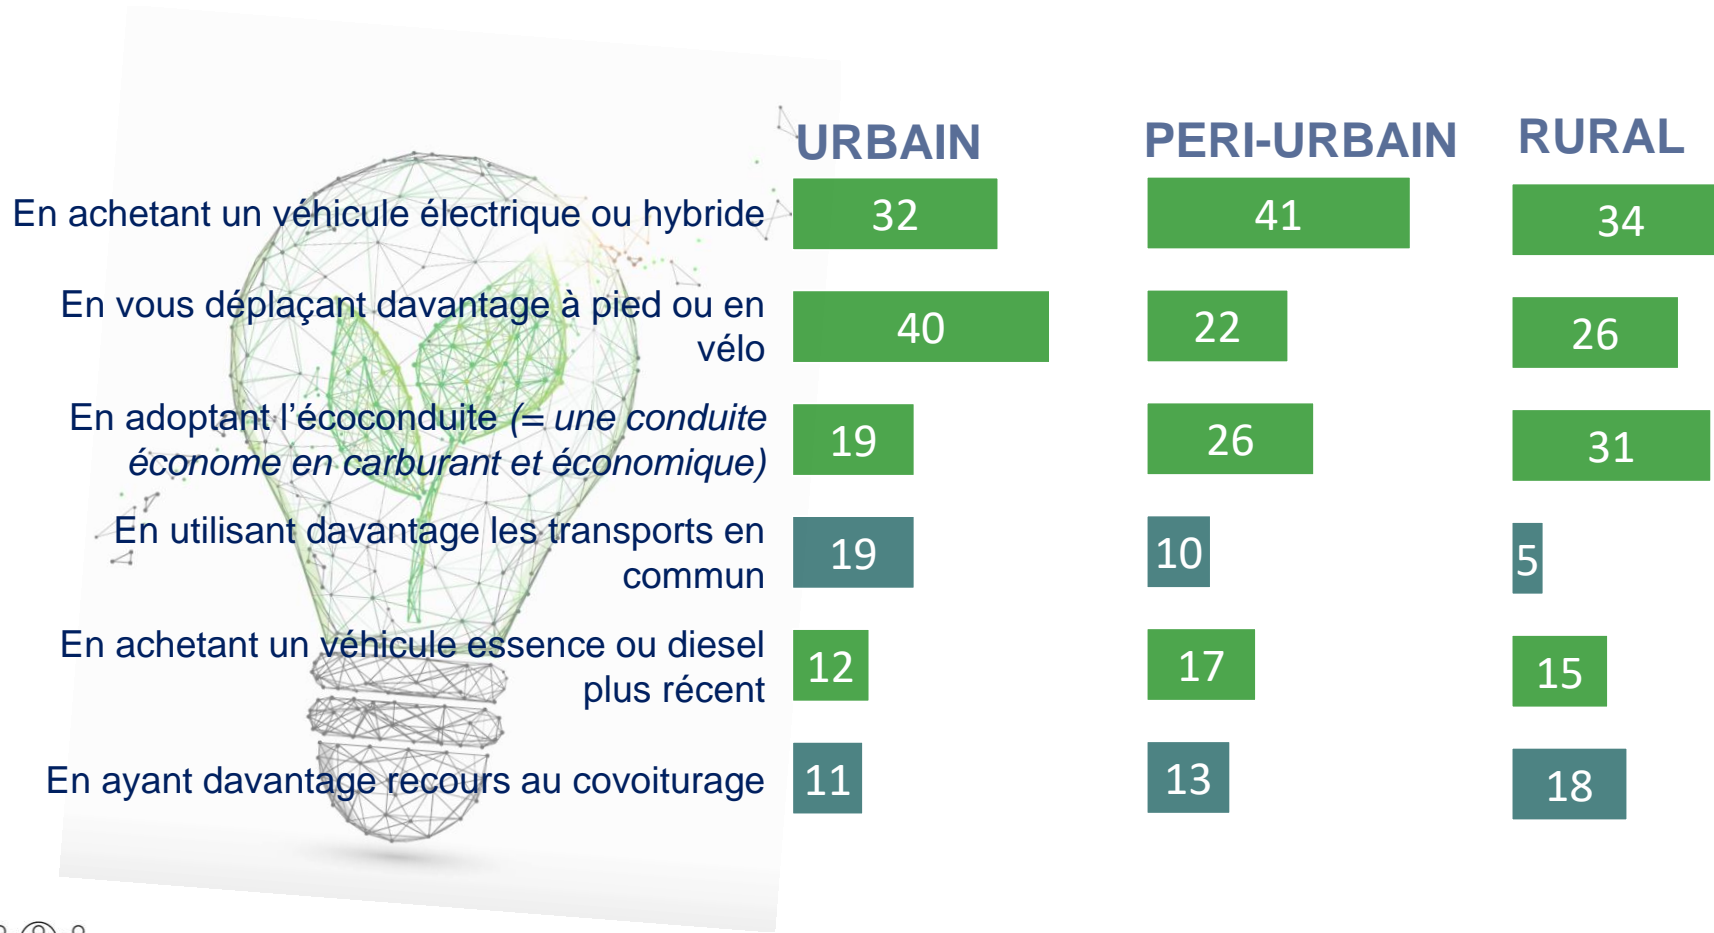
|  | URBAIN | PERI-URBAIN | RURAL |
|---|---|---|---|
| En achetant un véhicule électrique ou hybride | 32 | 41 | 34 |
| En vous déplaçant davantage à pied ou en vélo | 40 | 22 | 26 |
| En adoptant l'écoconduite *(= une conduite économe en carburant et économique)* | 19 | 26 | 31 |
| En utilisant davantage les transports en commun | 19 | 10 | 5 |
| En achetant un véhicule essence ou diesel plus récent | 12 | 17 | 15 |
| En ayant davantage recours au covoiturage | 11 | 13 | 18 |